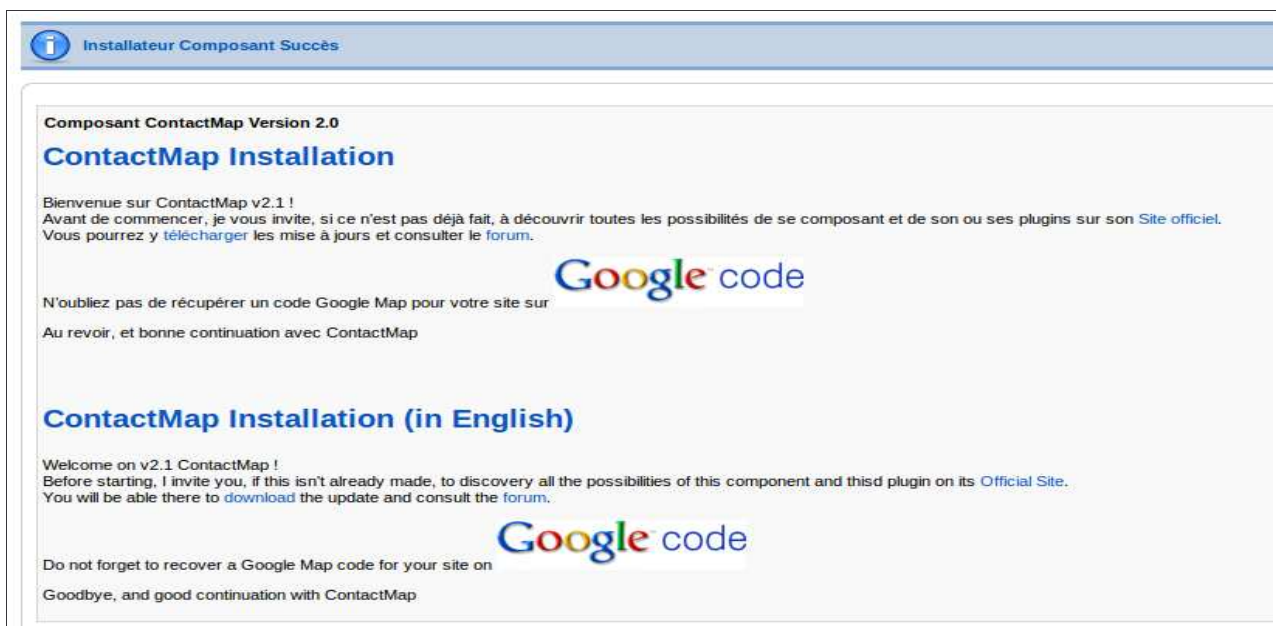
Installateur Composant Succès

Composant ContactMap Version 2.0

ContactMap Installation

Bienvenue sur ContactMap v2.1 !
Avant de commencer, je vous invite, si ce n'est pas déjà fait, à découvrir toutes les possibilités de se composant et de son ou ses plugins sur son Site officiel.
Vous pourrez y télécharger les mise à jours et consulter le forum.

N'oubliez pas de récupérer un code Google Map pour votre site sur Google code

Au revoir, et bonne continuation avec ContactMap

ContactMap Installation (in English)

Welcome on v2.1 ContactMap !
Before starting, I invite you, if this isn't already made, to discovery all the possibilities of this component and thisd plugin on its Official Site.
You will be able there to download the update and consult the forum.

Do not forget to recover a Google Map code for your site on Google code

Goodbye, and good continuation with ContactMap